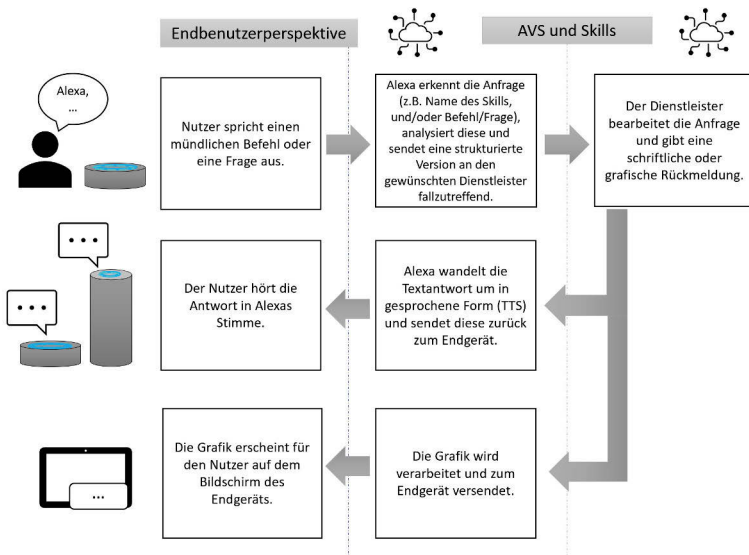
Endbenutzerperspektive

AVS und Skills

Alexa, ...

Nutzer spricht einen mündlichen Befehl oder eine Frage aus.

Alexa erkennt die Anfrage (z.B. Name des Skills, und/oder Befehl/Frage), analysiert diese und sendet eine strukturierte Version an den gewünschten Dienstleister fallzutreffend.

Der Dienstleister bearbeitet die Anfrage und gibt eine schriftliche oder grafische Rückmeldung.

...

...

Der Nutzer hört die Antwort in Alexas Stimme.

Alexa wandelt die Textantwort um in gesprochene Form (TTS) und sendet diese zurück zum Endgerät.

...

Die Grafik erscheint für den Nutzer auf dem Bildschirm des Endgeräts.

Die Grafik wird verarbeitet und zum Endgerät versendet.